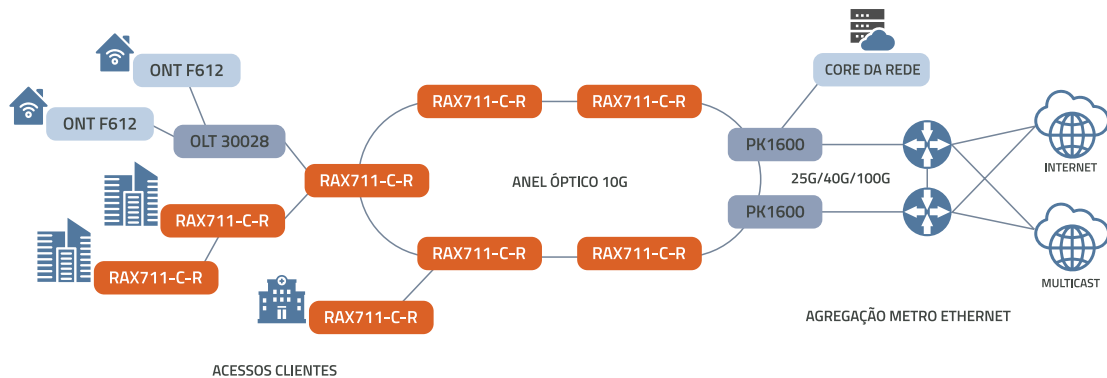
ONT F612

ONT F612

OLT 30028

RAX711-C-R

RAX711-C-R

RAX711-C-R

RAX711-C-R

RAX711-C-R

RAX711-C-R

RAX711-C-R

RAX711-C-R

ANEL ÓPTICO 10G

CORE DA REDE

PK1600

25G/40G/100G

PK1600

INTERNET

MULTICAST

AGREGAÇÃO METRO ETHERNET

ACESSOS CLIENTES